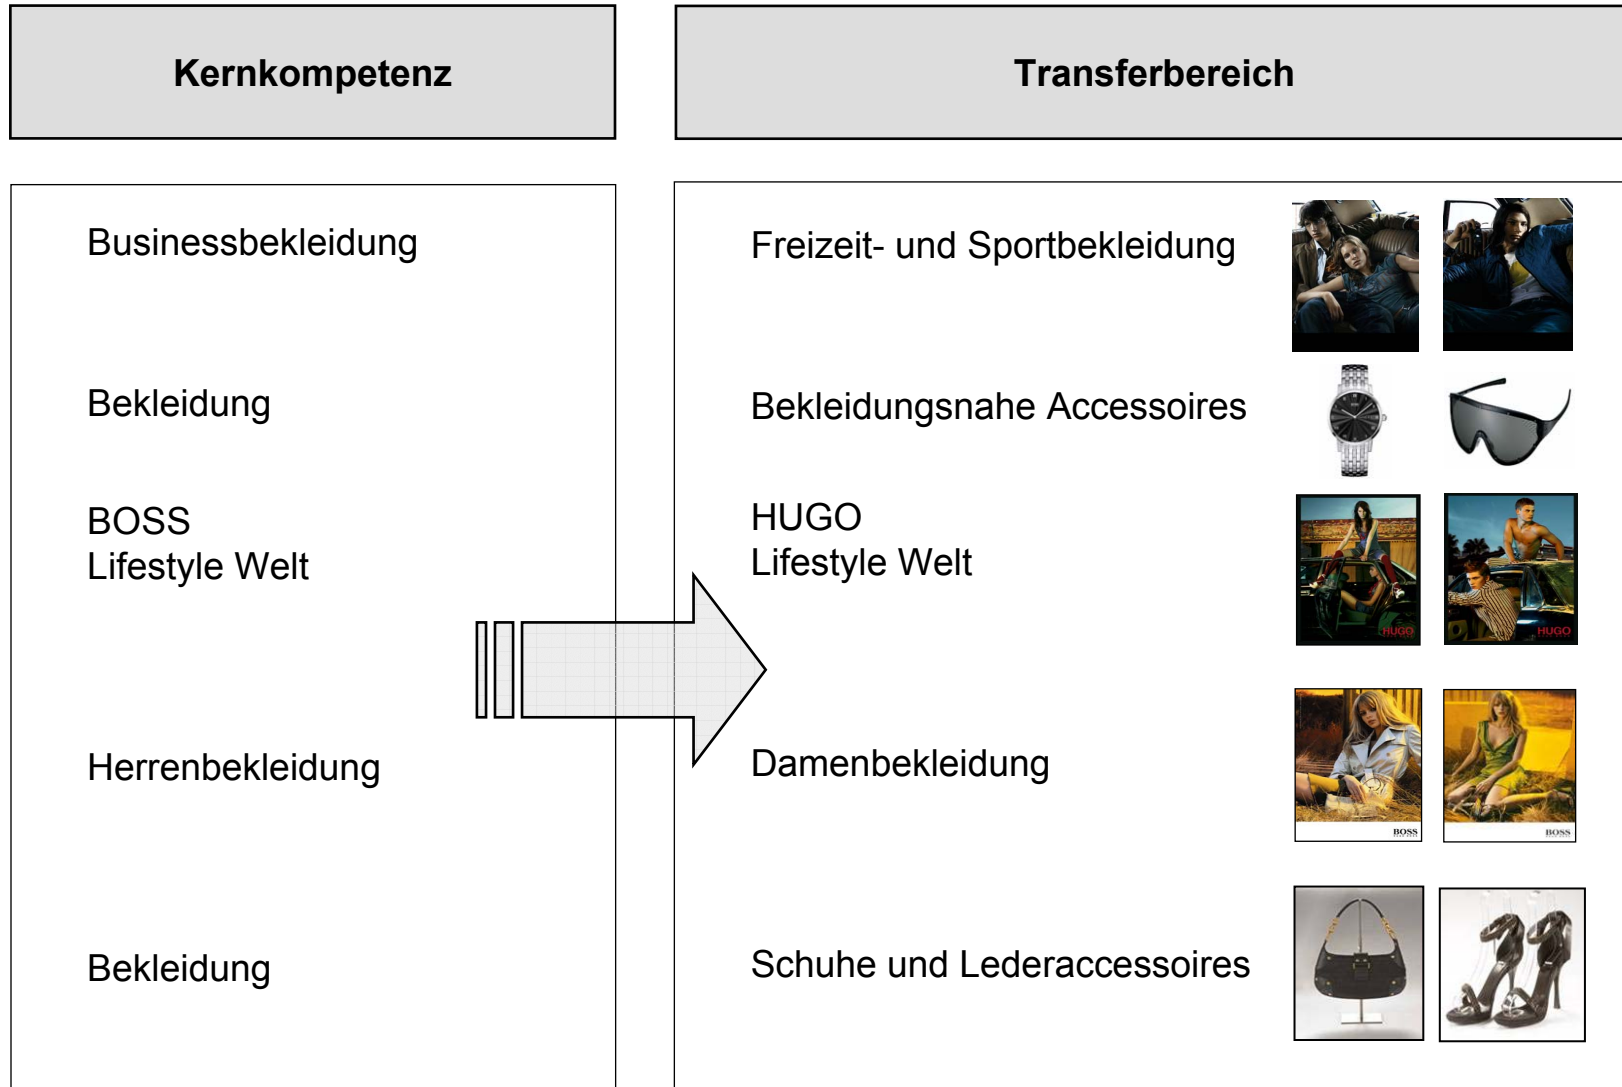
Kernkompetenz

Transferbereich

Businessbekleidung

Bekleidung

BOSS
Lifestyle Welt

Herrenbekleidung

Bekleidung

Freizeit- und Sportbekleidung

Bekleidungsnahe Accessoires

HUGO
Lifestyle Welt

HUGO

HUGO

Damenbekleidung

BOSS

BOSS

Schuhe und Lederaccessoires